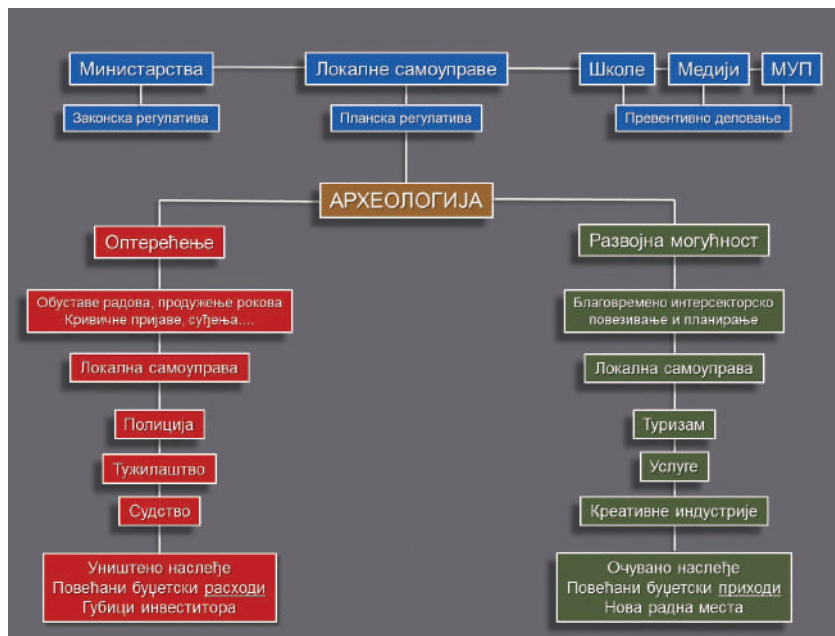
Министарства

Локалне самоуправе

Школе

Медији

МУП

Законска регулатива

Планска регулатива

Превентивно деловање

АРХЕОЛОГИЈА

Оптерећење

Развојна могућност

Обуставе радова, продужење рокова
Кривичне пријаве, суђења....

Благовремено интерсекторско повезивање и планирање

Локална самоуправа

Локална самоуправа

Полиција

Туризам

Тужилаштво

Услуге

Судство

Креативне индустрије

Уништено наслеђе
Повећани буџетски расходи
Губици инвеститора

Очувано наслеђе
Повећани буџетски приходи
Нова радна места